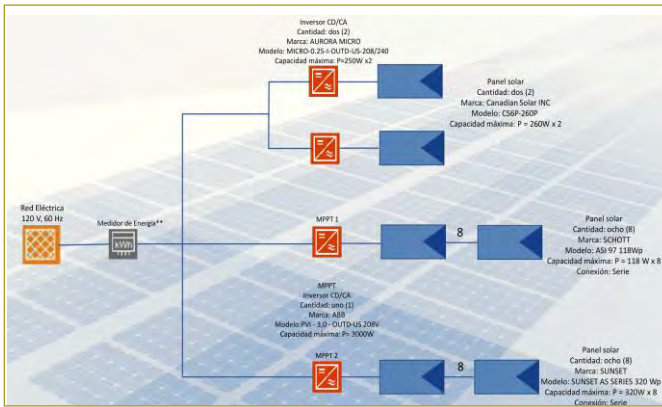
Inversor CD/CA
Cantidad: dos (2)
Marca: AURORA MICRO
Modelo: MICRO-0.25-I-OUTD-US-208/240
Capacidad máxima: P=250W x2

Panel solar
Cantidad: dos (2)
Marca: Canadian Solar INC
Modelo: CS6P-260P
Capacidad máxima: P = 260W x 2

Red Eléctrica
120 V, 60 Hz

Medidor de Energía**

kWh

MPPT 1

8

Panel solar
Cantidad: ocho (8)
Marca: SCHOTT
Modelo: ASI 97 118Wp
Capacidad máxima: P = 118 W x 8
Conexión: Serie

MPPT
Inversor CD/CA
Cantidad: uno (1)
Marca: ABB
Modelo: PVI - 3,0 - OUTD-US 208V
Capacidad máxima: P= 3000W

MPPT 2

8

Panel solar
Cantidad: ocho (8)
Marca: SUNSET
Modelo: SUNSET AS SERIES 320 Wp
Capacidad máxima: P = 320W x 8
Conexión: Serie